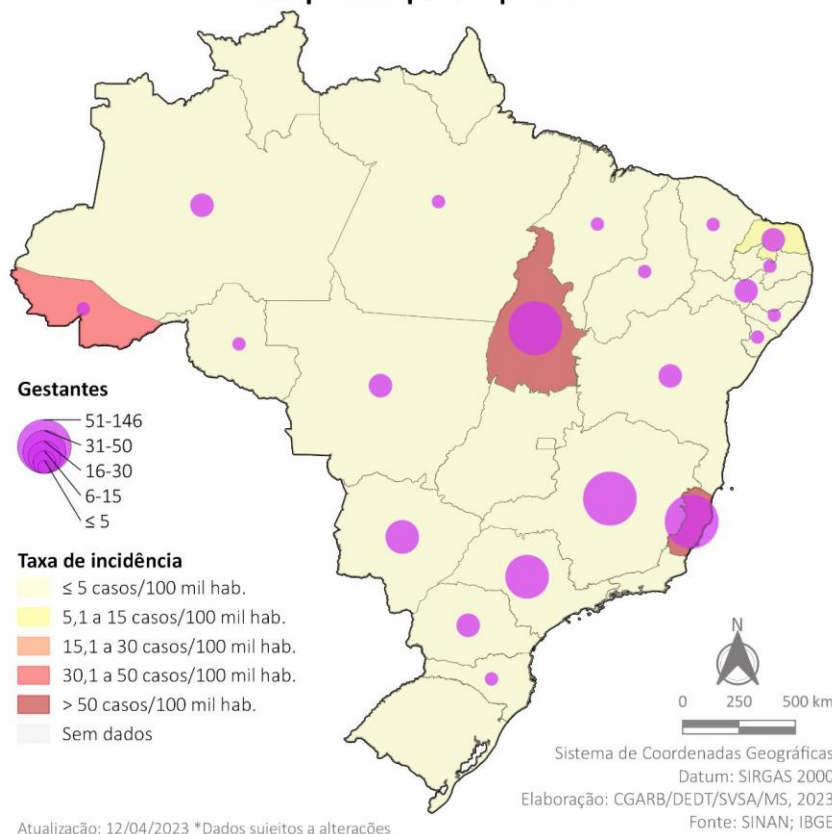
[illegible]

Gestantes
51-146
31-50
16-30
6-15
≤ 5

Taxa de incidência
≤ 5 casos/100 mil hab.
5,1 a 15 casos/100 mil hab.
15,1 a 30 casos/100 mil hab.
30,1 a 50 casos/100 mil hab.
> 50 casos/100 mil hab.
Sem dados

N
0 250 500 km

Sistema de Coordenadas Geográficas
Datum: SIRGAS 2000
Elaboração: CGARB/DEDT/SVSA/MS, 2023
Fonte: SINAN; IBGE

Atualização: 12/04/2023 *Dados sujeitos a alterações